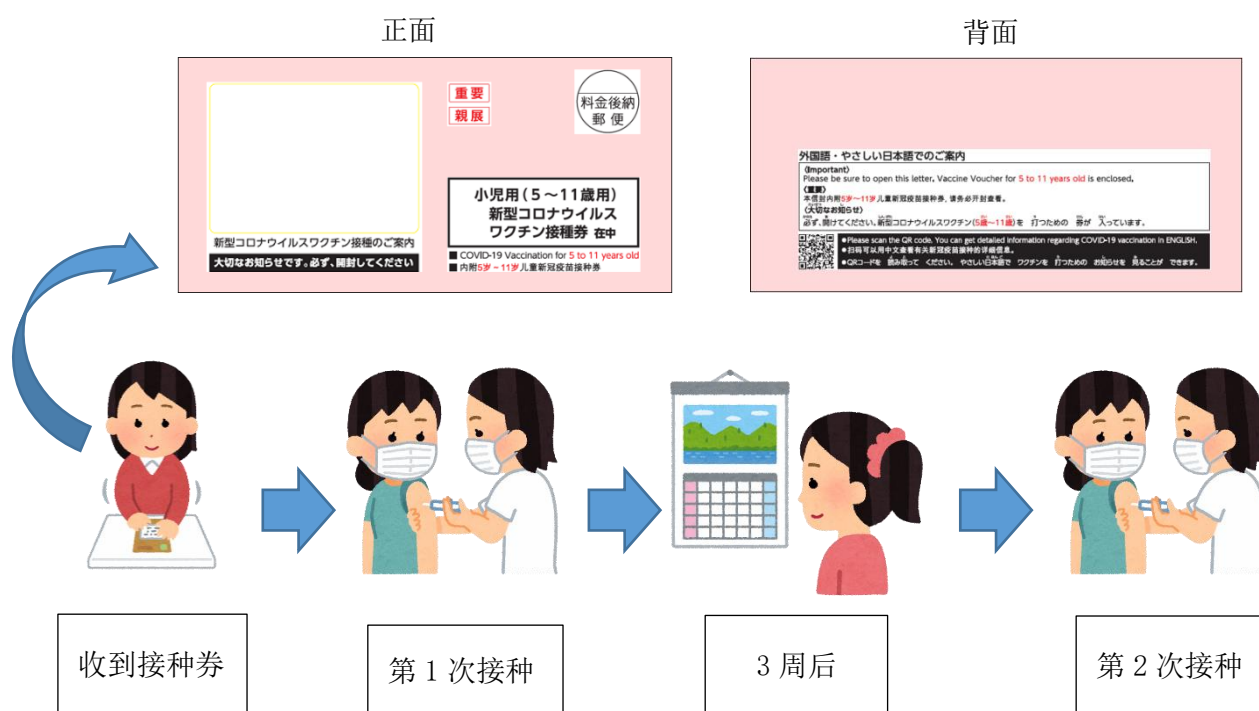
正面

重要
親展

料金後納
郵便

新型コロナウイルスワクチン接種のご案内
大切なお知らせです。必ず、開封してください

小児用（5～11歳用）
新型コロナウイルス
ワクチン接種券 在中

■ COVID-19 Vaccination for 5 to 11 years old
■ 内附5岁～11岁儿童新冠疫苗接种券

背面

外国語・やさしい日本語でのご案内
(Important)
Please be sure to open this letter. Vaccine Voucher for 5 to 11 years old is enclosed.
（重要）
本信封内附5岁～11岁儿童新冠疫苗接种券，请务必开封查看。
（大切なお知らせ）
必ず、開けてください。新型コロナウイルスワクチン（5歳～11歳）を 打つための 券が 入っています。
●Please scan the QR code. You can get detailed information regarding COVID-19 vaccination in ENGLISH.
●扫码可以用中文查看有关新冠疫苗接种的详细信息。
●QRコードを 読み取って ください。やさしい日本語で ワクチンを 打つための お知らせを 見ることが できます。

收到接种券

第 1 次接种

3 周后

第 2 次接种